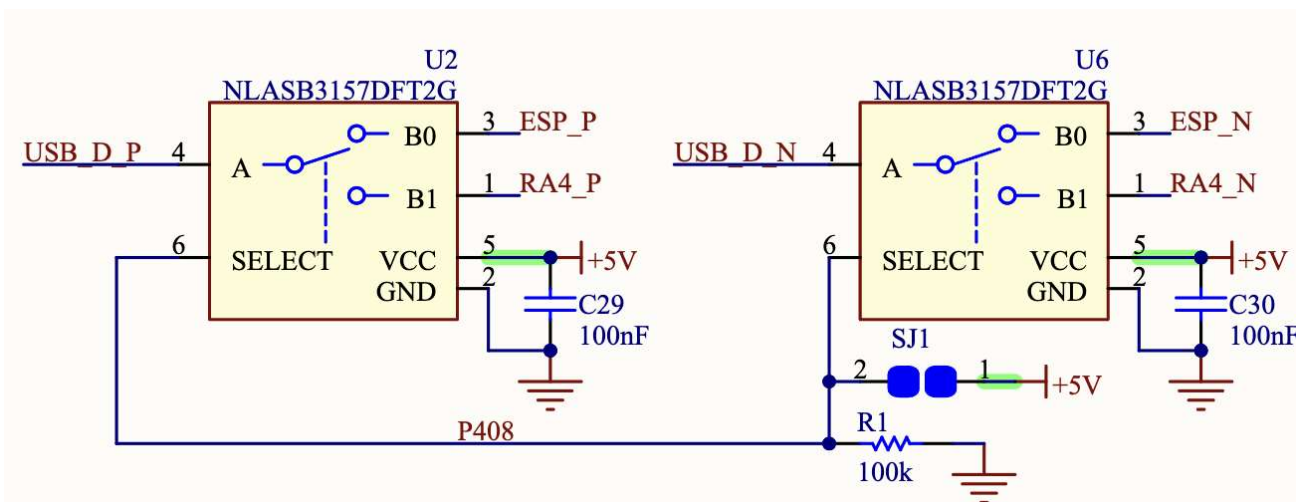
U2
NLASB3157DFT2G
USB_D_P 4
A
B0 3 ESP_P
B1 1 RA4_P
6 SELECT
VCC 5 +5V
GND 2
C29
100nF

U6
NLASB3157DFT2G
USB_D_N 4
A
B0 3 ESP_N
B1 1 RA4_N
6 SELECT
VCC 5 +5V
GND 2
C30
100nF

SJ1
2 1 +5V
P408
R1
100k